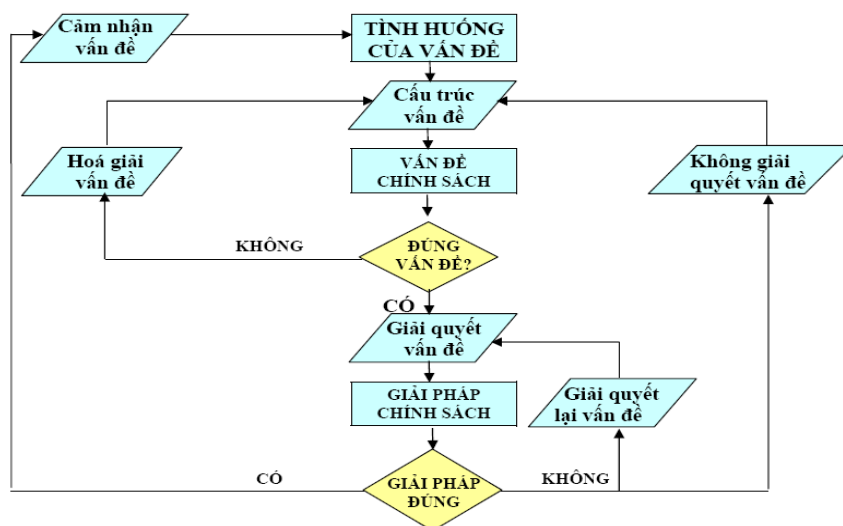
Cảm nhận vấn đề

TÌNH HUỐNG CỦA VẤN ĐỀ

Cấu trúc vấn đề

Hoá giải vấn đề

VẤN ĐỀ CHÍNH SÁCH

Không giải quyết vấn đề

KHÔNG

ĐÚNG VẤN ĐỀ?

CÓ

Giải quyết vấn đề

GIẢI PHÁP CHÍNH SÁCH

Giải quyết lại vấn đề

CÓ

GIẢI PHÁP ĐÚNG

KHÔNG